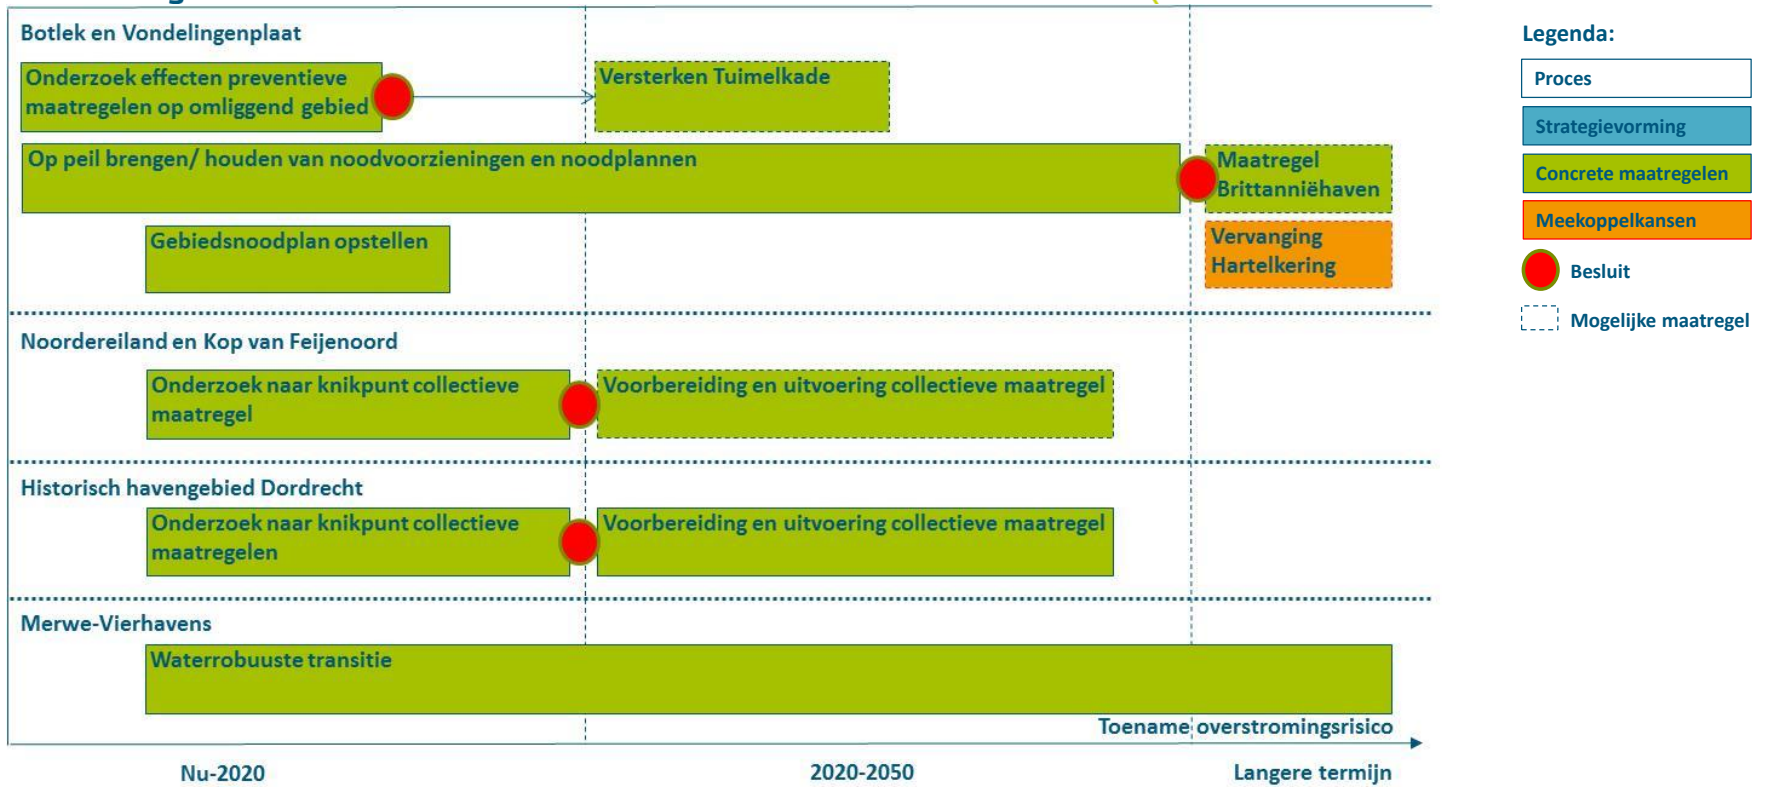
Botlek en Vondelingenplaat

Onderzoek effecten preventieve maatregelen op omliggend gebied

Versterken Tuimelkade

Op peil brengen/ houden van noodvoorzieningen en noodplannen

Maatregel Brittanniëhaven

Gebiedsnoodplan opstellen

Vervanging Hartelkering

Noordereiland en Kop van Feijenoord

Onderzoek naar knikpunt collectieve maatregel

Voorbereiding en uitvoering collectieve maatregel

Historisch havengebied Dordrecht

Onderzoek naar knikpunt collectieve maatregelen

Voorbereiding en uitvoering collectieve maatregel

Merwe-Vierhavens

Waterrobuuste transitie

Toename overstromingsrisico

Nu-2020

2020-2050

Langere termijn

Legenda:

Proces

Strategievorming

Concrete maatregelen

Meekoppelkansen

Besluit

Mogelijke maatregel